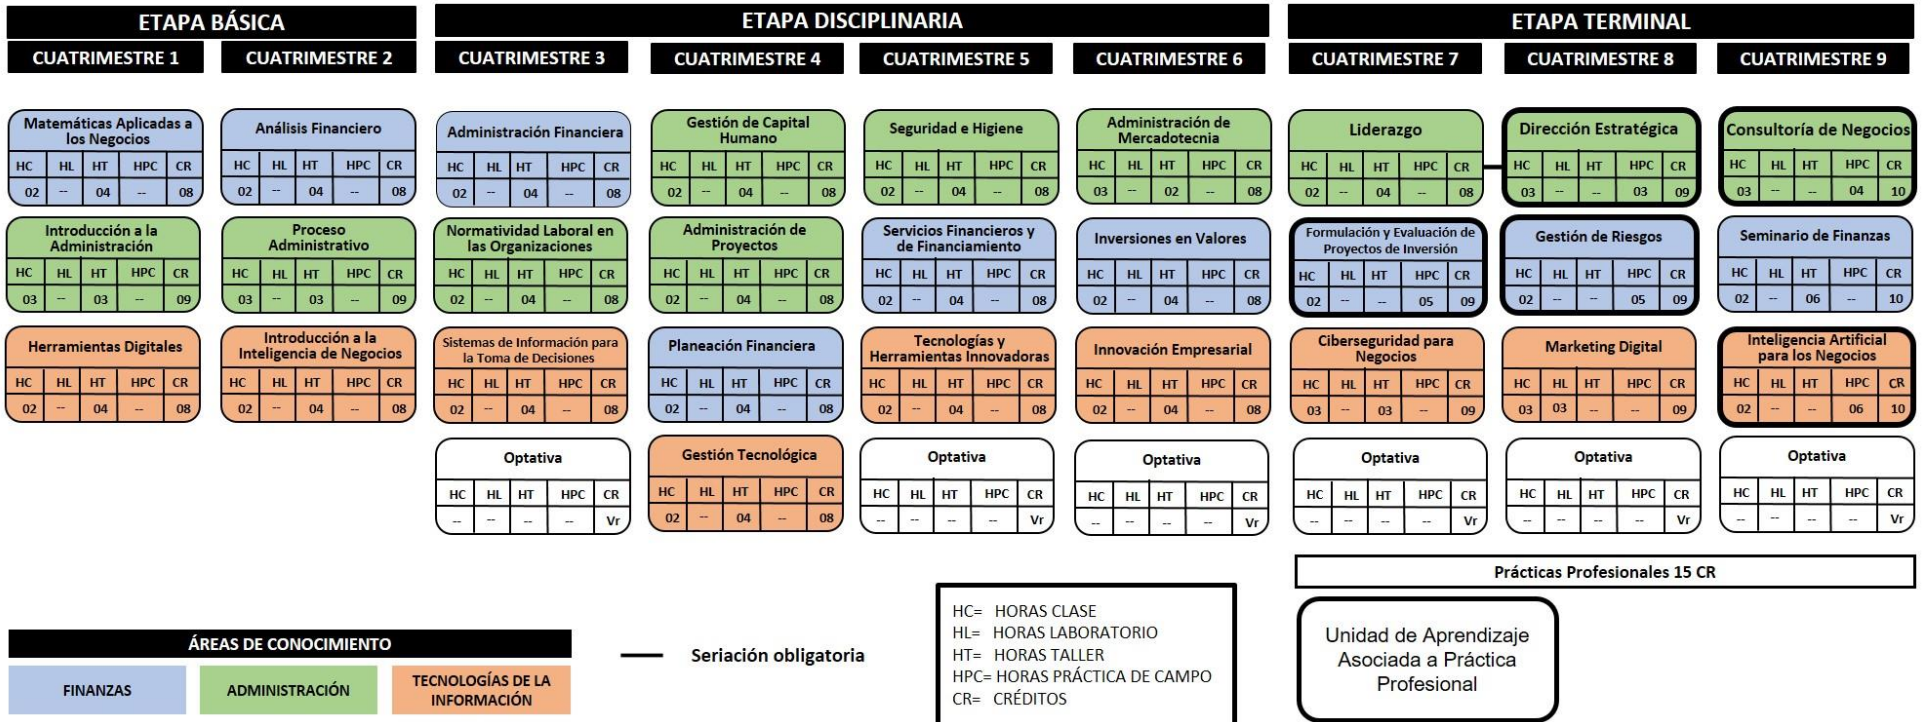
ETAPA BÁSICA

CUATRIMESTRE 1

Matemáticas Aplicadas a los Negocios

| HC | HL | HT | HPC | CR |
|---|---|---|---|---|
| 02 | -- | 04 | -- | 08 |

Introducción a la Administración

| HC | HL | HT | HPC | CR |
|---|---|---|---|---|
| 03 | -- | 03 | -- | 09 |

Herramientas Digitales

| HC | HL | HT | HPC | CR |
|---|---|---|---|---|
| 02 | -- | 04 | -- | 08 |

CUATRIMESTRE 2

Análisis Financiero

| HC | HL | HT | HPC | CR |
|---|---|---|---|---|
| 02 | -- | 04 | -- | 08 |

Proceso Administrativo

| HC | HL | HT | HPC | CR |
|---|---|---|---|---|
| 03 | -- | 03 | -- | 09 |

Introducción a la Inteligencia de Negocios

| HC | HL | HT | HPC | CR |
|---|---|---|---|---|
| 02 | -- | 04 | -- | 08 |

ETAPA DISCIPLINARIA

CUATRIMESTRE 3

Administración Financiera

| HC | HL | HT | HPC | CR |
|---|---|---|---|---|
| 02 | -- | 04 | -- | 08 |

Normatividad Laboral en las Organizaciones

| HC | HL | HT | HPC | CR |
|---|---|---|---|---|
| 02 | -- | 04 | -- | 08 |

Sistemas de Información para la Toma de Decisiones

| HC | HL | HT | HPC | CR |
|---|---|---|---|---|
| 02 | -- | 04 | -- | 08 |

Optativa

| HC | HL | HT | HPC | CR |
|---|---|---|---|---|
| -- | -- | -- | -- | Vr |

CUATRIMESTRE 4

Gestión de Capital Humano

| HC | HL | HT | HPC | CR |
|---|---|---|---|---|
| 02 | -- | 04 | -- | 08 |

Administración de Proyectos

| HC | HL | HT | HPC | CR |
|---|---|---|---|---|
| 02 | -- | 04 | -- | 08 |

Planeación Financiera

| HC | HL | HT | HPC | CR |
|---|---|---|---|---|
| 02 | -- | 04 | -- | 08 |

Gestión Tecnológica

| HC | HL | HT | HPC | CR |
|---|---|---|---|---|
| 02 | -- | 04 | -- | 08 |

CUATRIMESTRE 5

Seguridad e Higiene

| HC | HL | HT | HPC | CR |
|---|---|---|---|---|
| 02 | -- | 04 | -- | 08 |

Servicios Financieros y de Financiamiento

| HC | HL | HT | HPC | CR |
|---|---|---|---|---|
| 02 | -- | 04 | -- | 08 |

Tecnologías y Herramientas Innovadoras

| HC | HL | HT | HPC | CR |
|---|---|---|---|---|
| 02 | -- | 04 | -- | 08 |

Optativa

| HC | HL | HT | HPC | CR |
|---|---|---|---|---|
| -- | -- | -- | -- | Vr |

CUATRIMESTRE 6

Administración de Mercadotecnia

| HC | HL | HT | HPC | CR |
|---|---|---|---|---|
| 03 | -- | 02 | -- | 08 |

Inversiones en Valores

| HC | HL | HT | HPC | CR |
|---|---|---|---|---|
| 02 | -- | 04 | -- | 08 |

Innovación Empresarial

| HC | HL | HT | HPC | CR |
|---|---|---|---|---|
| 02 | -- | 04 | -- | 08 |

Optativa

| HC | HL | HT | HPC | CR |
|---|---|---|---|---|
| -- | -- | -- | -- | Vr |

ETAPA TERMINAL

CUATRIMESTRE 7

Liderazgo

| HC | HL | HT | HPC | CR |
|---|---|---|---|---|
| 02 | -- | 04 | -- | 08 |

Formulación y Evaluación de Proyectos de Inversión

| HC | HL | HT | HPC | CR |
|---|---|---|---|---|
| 02 | -- | -- | 05 | 09 |

Ciberseguridad para Negocios

| HC | HL | HT | HPC | CR |
|---|---|---|---|---|
| 03 | -- | 03 | -- | 09 |

Optativa

| HC | HL | HT | HPC | CR |
|---|---|---|---|---|
| -- | -- | -- | -- | Vr |

CUATRIMESTRE 8

Dirección Estratégica

| HC | HL | HT | HPC | CR |
|---|---|---|---|---|
| 03 | -- | -- | 03 | 09 |

Gestión de Riesgos

| HC | HL | HT | HPC | CR |
|---|---|---|---|---|
| 02 | -- | -- | 05 | 09 |

Marketing Digital

| HC | HL | HT | HPC | CR |
|---|---|---|---|---|
| 03 | 03 | -- | -- | 09 |

Optativa

| HC | HL | HT | HPC | CR |
|---|---|---|---|---|
| -- | -- | -- | -- | Vr |

CUATRIMESTRE 9

Consultoría de Negocios

| HC | HL | HT | HPC | CR |
|---|---|---|---|---|
| 03 | -- | -- | 04 | 10 |

Seminario de Finanzas

| HC | HL | HT | HPC | CR |
|---|---|---|---|---|
| 02 | -- | 06 | -- | 10 |

Inteligencia Artificial para los Negocios

| HC | HL | HT | HPC | CR |
|---|---|---|---|---|
| 02 | -- | -- | 06 | 10 |

Optativa

| HC | HL | HT | HPC | CR |
|---|---|---|---|---|
| -- | -- | -- | -- | Vr |

Prácticas Profesionales 15 CR

ÁREAS DE CONOCIMIENTO

FINANZAS
ADMINISTRACIÓN
TECNOLOGÍAS DE LA INFORMACIÓN

Seriación obligatoria

HC= HORAS CLASE
HL= HORAS LABORATORIO
HT= HORAS TALLER
HPC= HORAS PRÁCTICA DE CAMPO
CR= CRÉDITOS

Unidad de Aprendizaje Asociada a Práctica Profesional